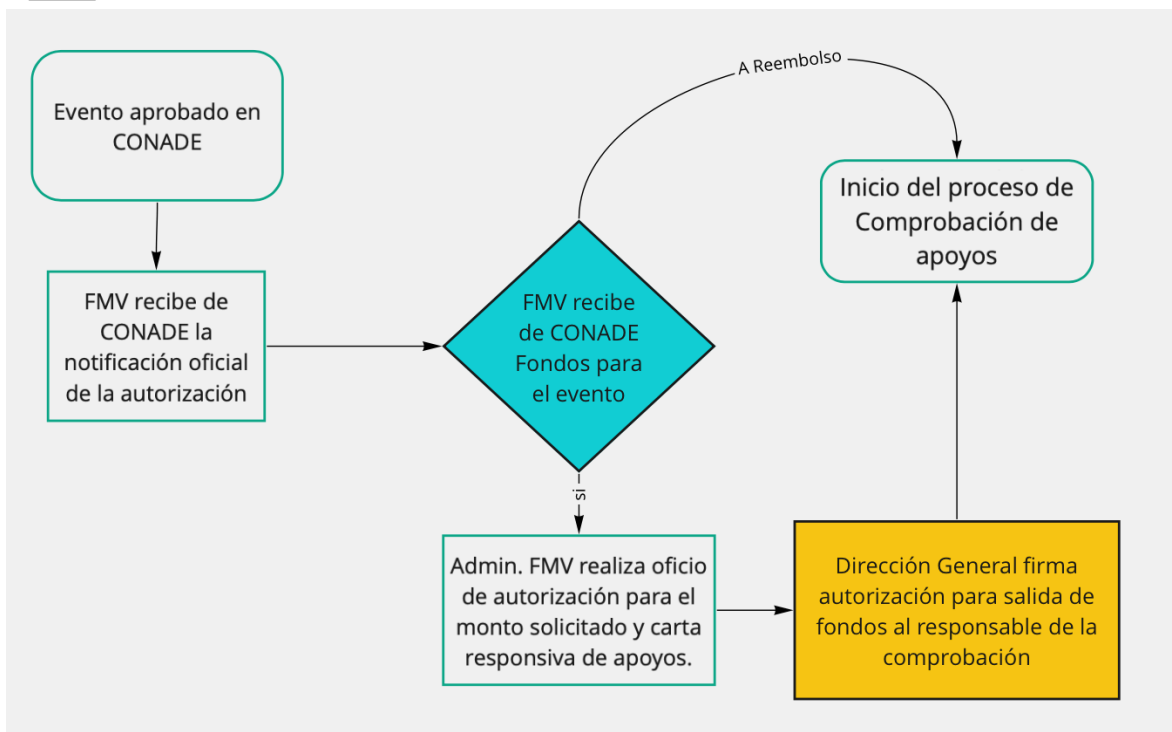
Evento aprobado en CONADE

FMV recibe de CONADE la notificación oficial de la autorización

FMV recibe de CONADE Fondos para el evento

A Reembolso

Inicio del proceso de Comprobación de apoyos

si

Admin. FMV realiza oficio de autorización para el monto solicitado y carta responsiva de apoyos.

Dirección General firma autorización para salida de fondos al responsable de la comprobación